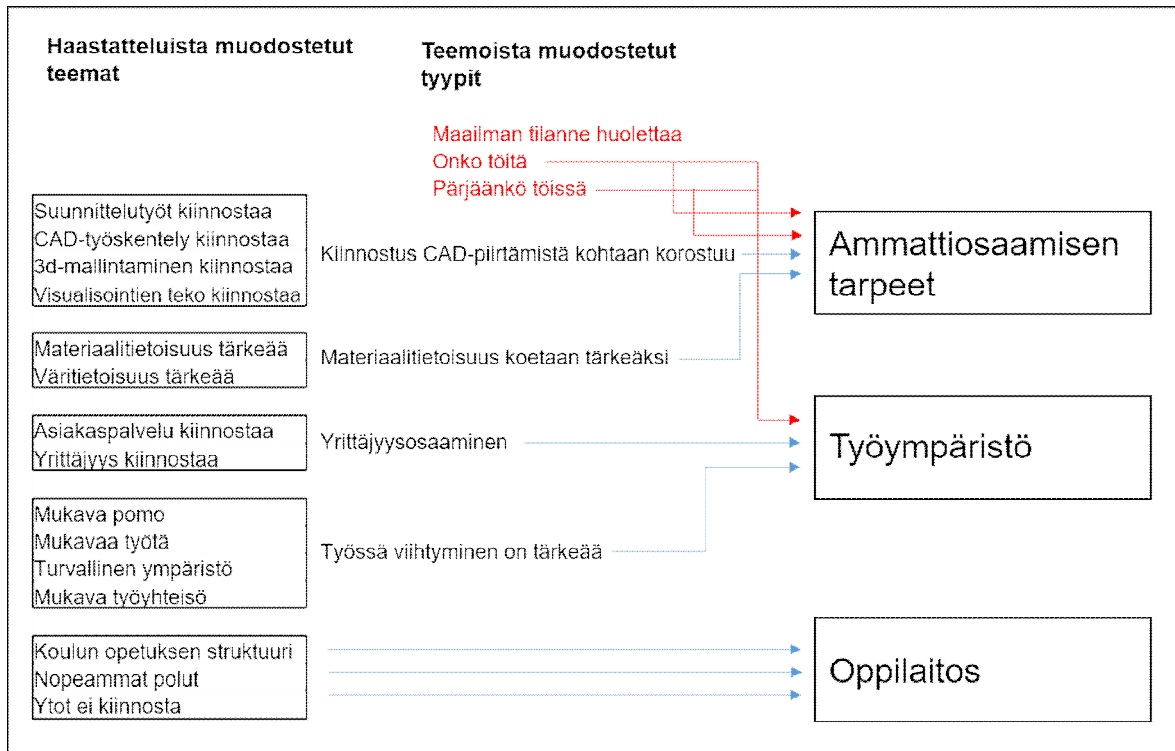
Haastatteluista muodostetut teemat

Teemoista muodostetut tyypit

Maailman tilanne huolettaa
Onko töitä
Pärjäänkö töissä

Suunnittelutyöt kiinnostaa
CAD-työskentely kiinnostaa
3d-mallintaminen kiinnostaa
Visualisointien teko kiinnostaa

Kiinnostus CAD-piirtämistä kohtaan korostuu

Ammattiosaamisen tarpeet

Materiaalitietoisuus tärkeää
Väritietoisuus tärkeää

Materiaalitietoisuus koetaan tärkeäksi

Asiakaspalvelu kiinnostaa
Yrittäjyys kiinnostaa

Yrittäjyysosaaminen

Työympäristö

Mukava pomo
Mukavaa työtä
Turvallinen ympäristö
Mukava työyhteisö

Työssä viihtyminen on tärkeää

Koulun opetuksen struktuuri
Nopeammat polut
Ytot ei kiinnosta

Oppilaitos